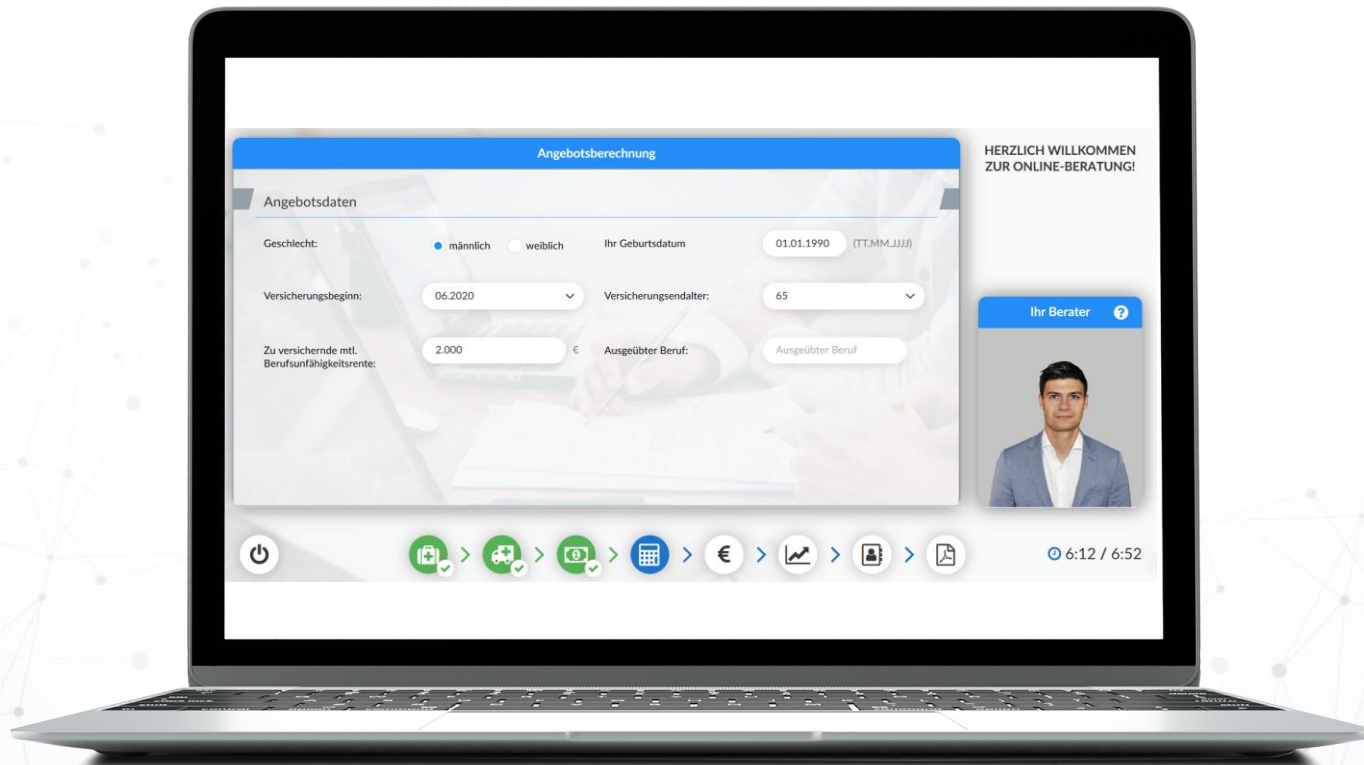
Angebotsberechnung

HERZLICH WILLKOMMEN ZUR ONLINE-BERATUNG!

Angebotsdaten

Geschlecht: männlich weiblich

Ihr Geburtsdatum 01.01.1990 (TT.MM.JJJJ)

Versicherungsbeginn: 06.2020

Versicherungsendalter: 65

Zu versichernde mtl. Berufsunfähigkeitsrente: 2.000 €

Ausgeübter Beruf: Ausgeübter Beruf

Ihr Berater

6:12 / 6:52